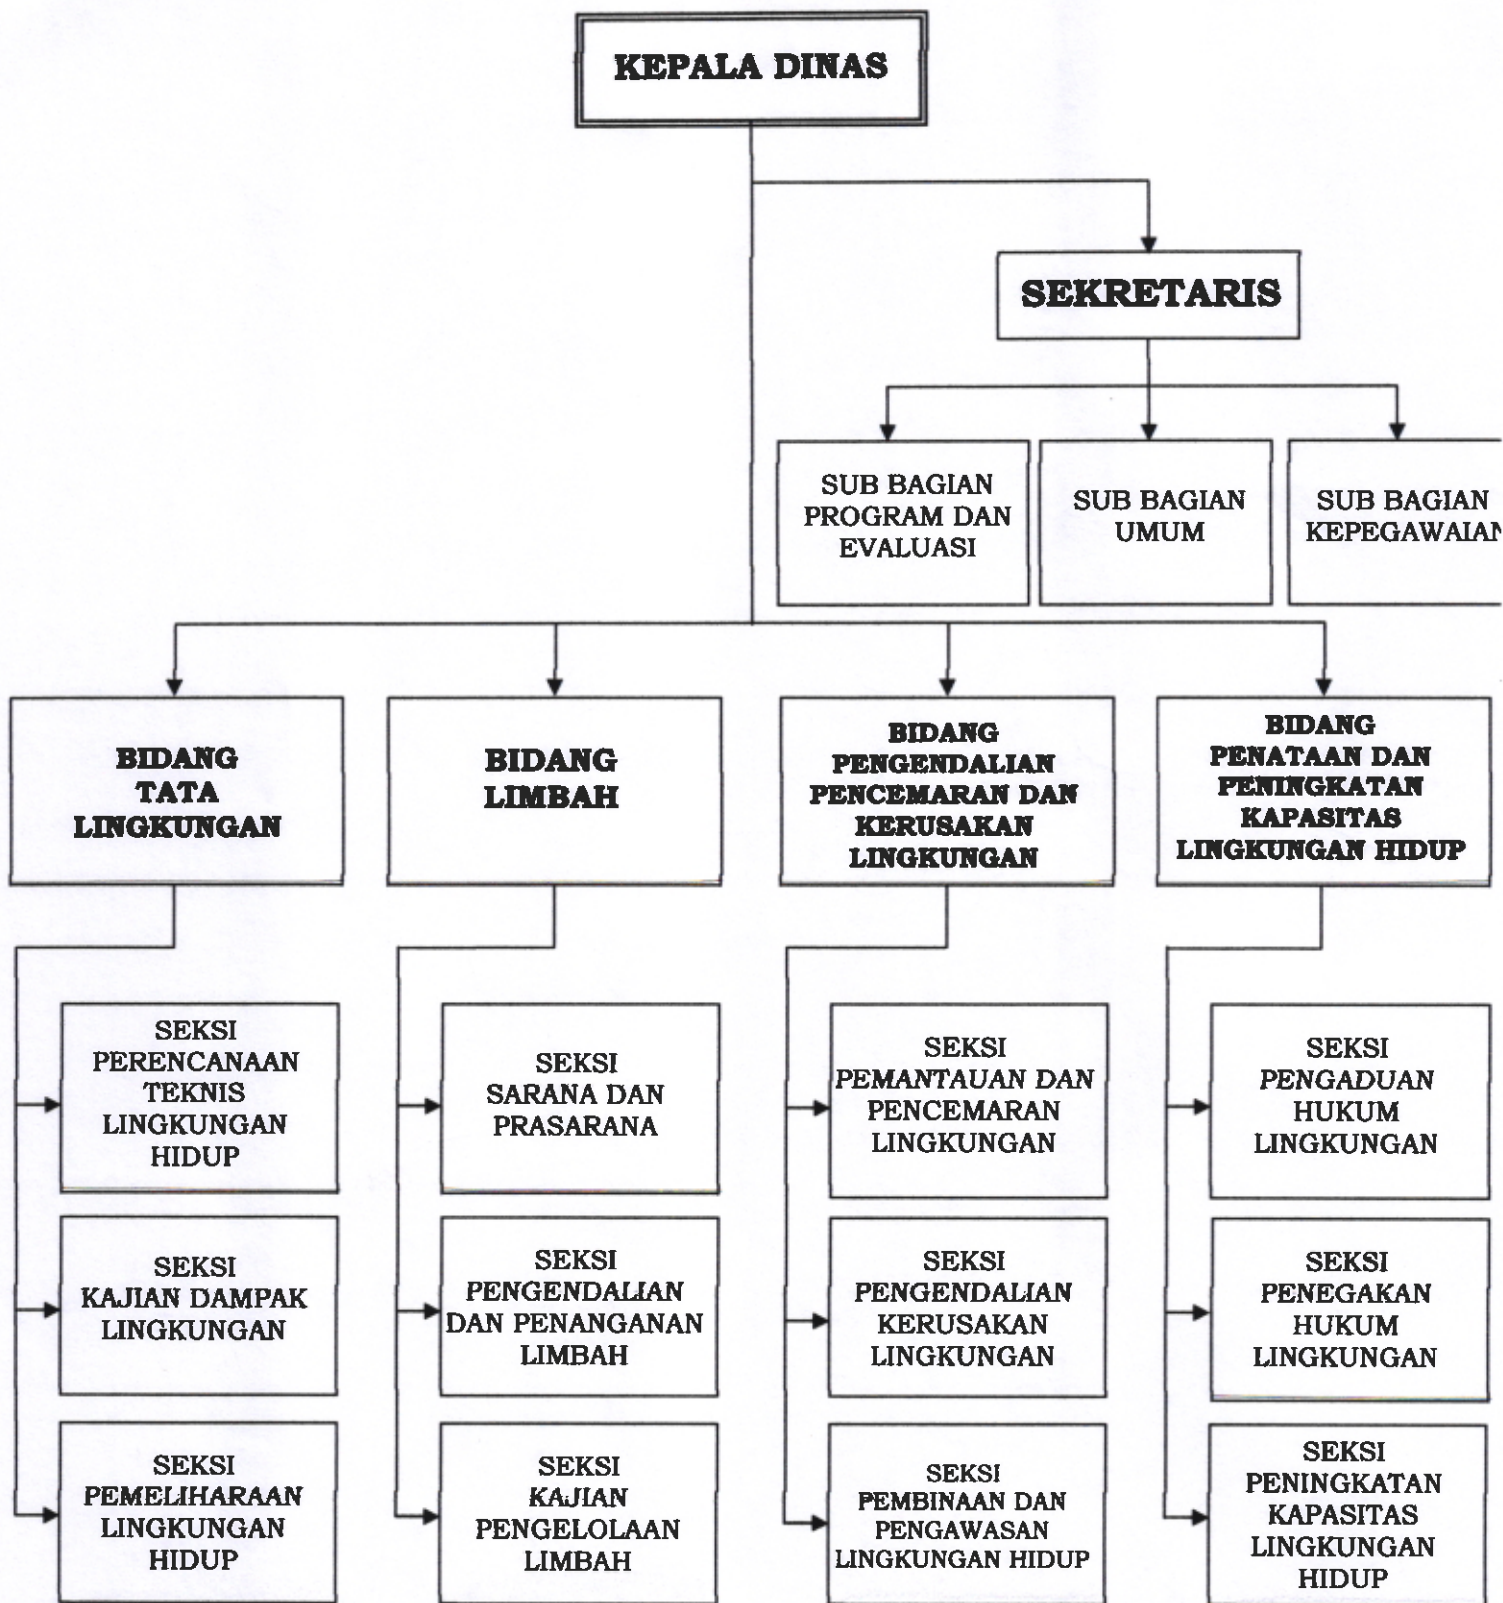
KEPALA DINAS

SEKRETARIS

SUB BAGIAN PROGRAM DAN EVALUASI

SUB BAGIAN UMUM

SUB BAGIAN KEPEGAWAIAN

BIDANG TATA LINGKUNGAN

BIDANG LIMBAH

BIDANG PENGENDALIAN PENCEMARAN DAN KERUSAKAN LINGKUNGAN

BIDANG PENATAAN DAN PENINGKATAN KAPASITAS LINGKUNGAN HIDUP

SEKSI PERENCANAAN TEKNIS LINGKUNGAN HIDUP

SEKSI KAJIAN DAMPAK LINGKUNGAN

SEKSI PEMELIHARAAN LINGKUNGAN HIDUP

SEKSI SARANA DAN PRASARANA

SEKSI PENGENDALIAN DAN PENANGANAN LIMBAH

SEKSI KAJIAN PENGELOLAAN LIMBAH

SEKSI PEMANTAUAN DAN PENCEMARAN LINGKUNGAN

SEKSI PENGENDALIAN KERUSAKAN LINGKUNGAN

SEKSI PEMBINAAN DAN PENGAWASAN LINGKUNGAN HIDUP

SEKSI PENGADUAN HUKUM LINGKUNGAN

SEKSI PENEGAKAN HUKUM LINGKUNGAN

SEKSI PENINGKATAN KAPASITAS LINGKUNGAN HIDUP